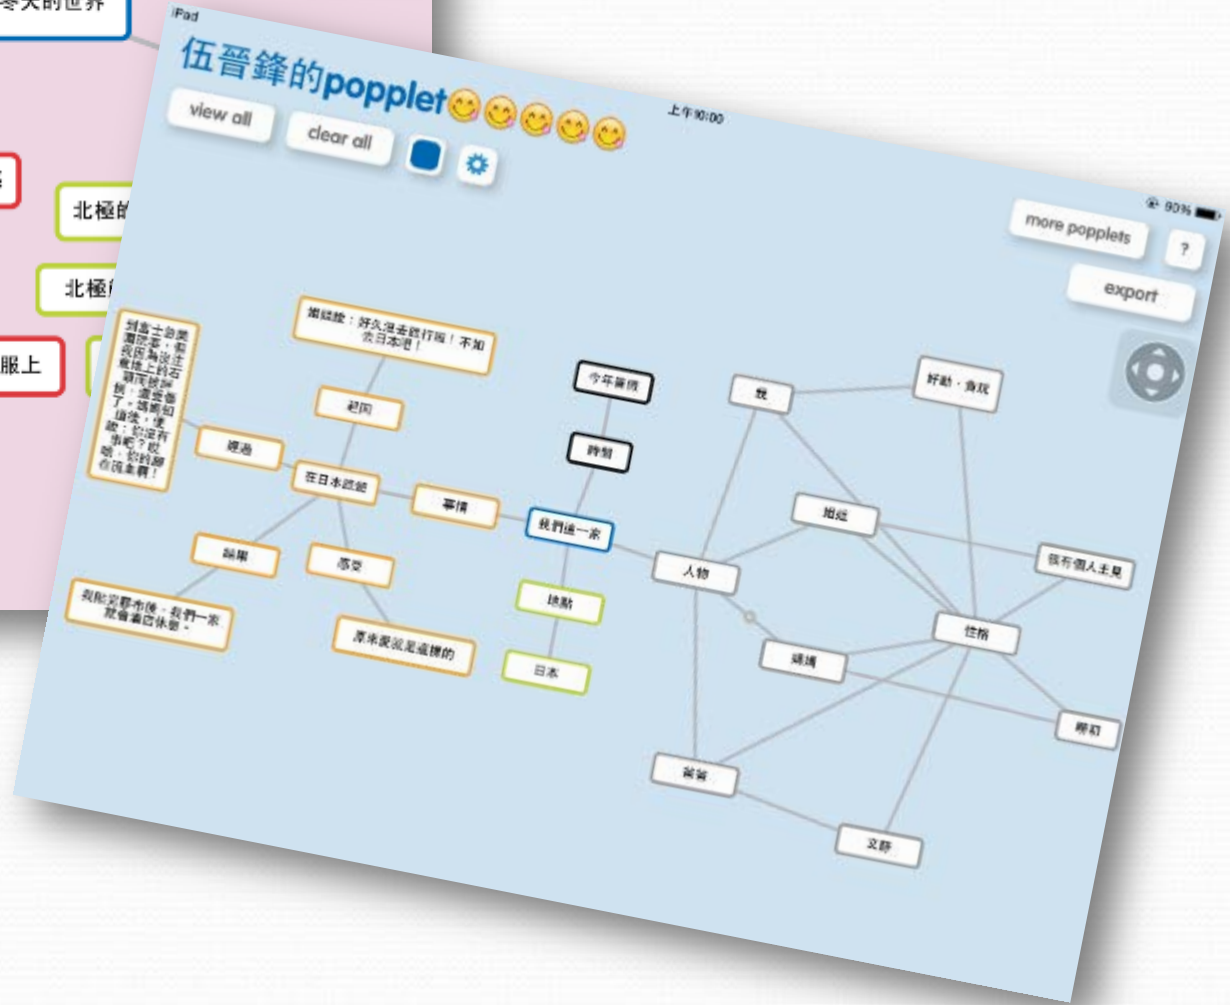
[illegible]冬天的世界

北極的

北極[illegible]

服上

iPad

伍晉鋒的popplet

view all

clear all

上午10:00

90%

more popplets

?

export

到富士急樂園玩耍，看我因為沒注意地上的石頭而被絆倒了，還害爸爸、媽媽和姐姐，爸爸說：你沒有事吧？媽媽，你的膝在流血嗎！

姐姐說：好久沒去旅行啦！不如去日本吧！

起因

經過

在日本旅遊

事情

今年暑假

時間

我們這一家

結果

感受

地點

日本

我們要醫院後，我們一家就會繼續休息。

原來要說是這樣的

我

好動、貪玩

姐姐

很有個人主見

人物

性格

媽媽

嘮叨

爸爸

文靜